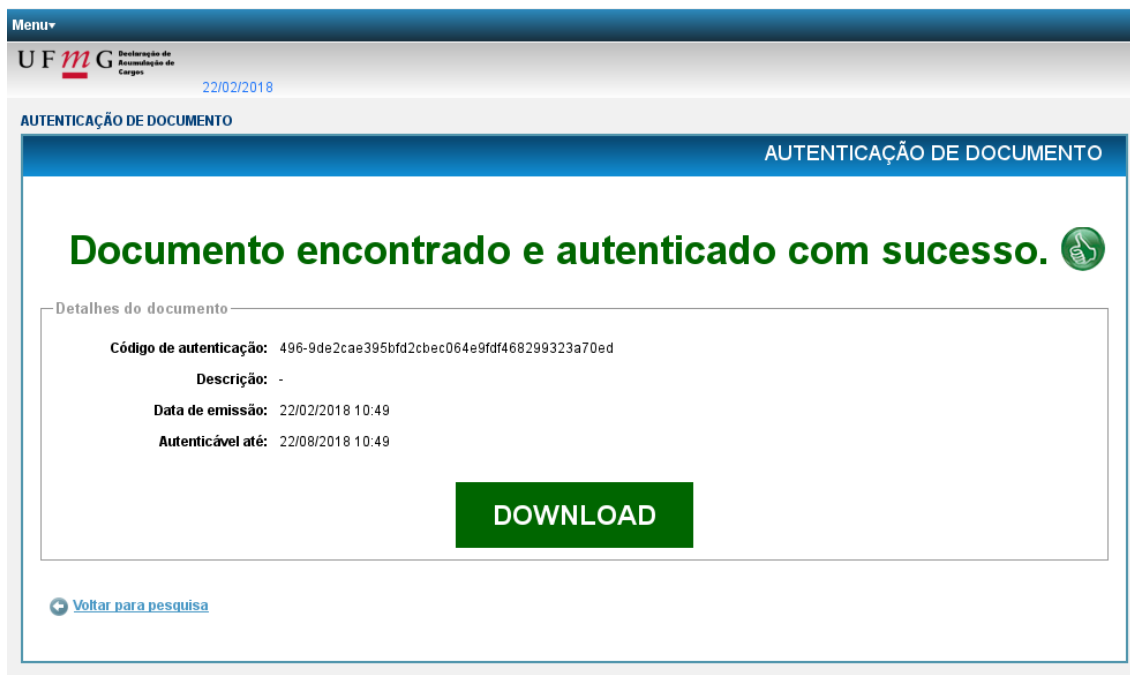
Menu▾

UFMG Declaração de Acumulação de Cargos

22/02/2018

AUTENTICAÇÃO DE DOCUMENTO

AUTENTICAÇÃO DE DOCUMENTO

Documento encontrado e autenticado com sucesso.

Detalhes do documento

Código de autenticação: 496-9de2cae395bfd2cbec064e9fdf468299323a70ed

Descrição: -

Data de emissão: 22/02/2018 10:49

Autenticável até: 22/08/2018 10:49

DOWNLOAD

Voltar para pesquisa